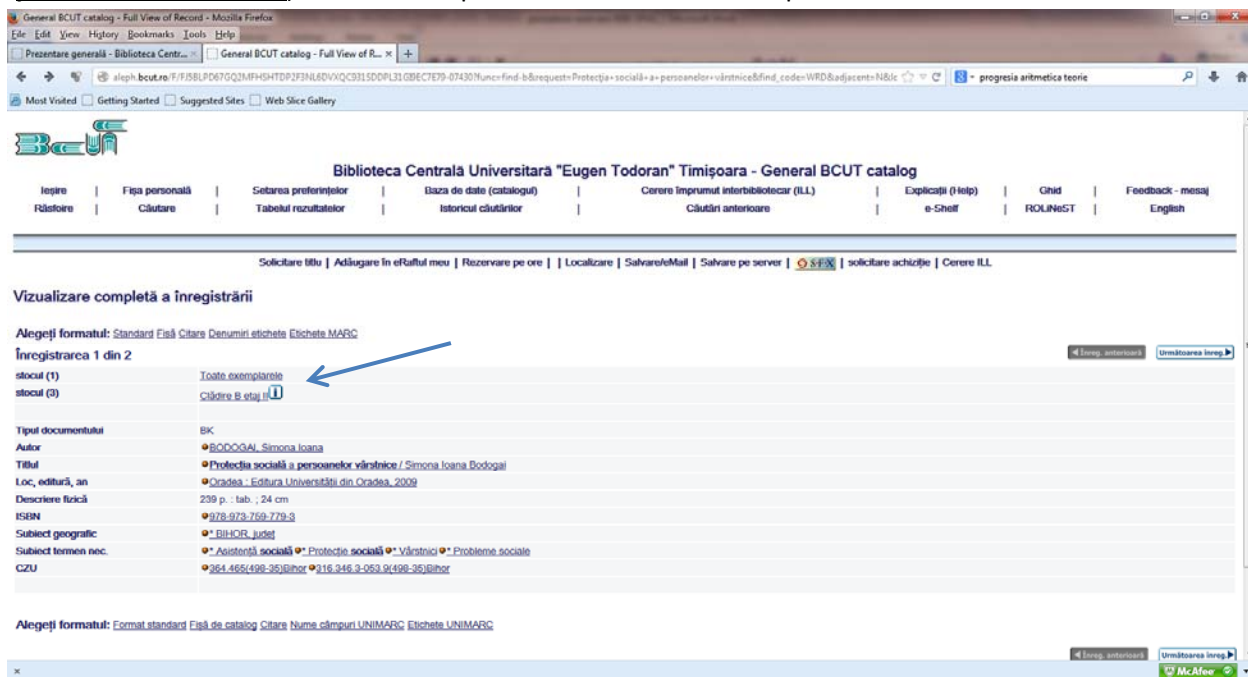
General BCUT catalog - Full View of Record - Mozilla Firefox
File Edit View History Bookmarks Tools Help
Prezentare generală - Biblioteca Centr... × General BCUT catalog - Full View of R... × +
aleph.bcut.ro/F/FJ5BLPD67GQ2MFHSHTDP2F3NL6DVXQCB315DDPL31GBEC7E79-07430?func=find-b&request=Protecția+socială+a+persoanelor+vârstnice&find_code=WRD&adjacent=N&lc
progresia aritmetica teorie
Most Visited Getting Started Suggested Sites Web Slice Gallery

Biblioteca Centrală Universitară "Eugen Todoran" Timișoara - General BCUT catalog

| Ieșire | Fișa personală | Setarea preferințelor | Baza de date (catalogul) | Cerere împrumut interbibliotecar (ILL) | Explicații (Help) | Ghid | Feedback - mesaj |
|---|---|---|---|---|---|---|---|
| Răsfoire | Căutare | Tabelul rezultatelor | Istoricul căutărilor | Căutări anterioare | e-Shelf | ROLiNeST | English |

Solicitare titlu | Adăugare în eRaftul meu | Rezervare pe ore | | Localizare | Salvare/eMail | Salvare pe server | S·F·X | solicitare achiziție | Cerere ILL

Vizualizare completă a înregistrării

Alegeți formatul: Standard Fișă Citare Denumiri etichete Etichete MARC

Înregistrarea 1 din 2
Înreg. anterioară Următoarea înreg.

| | |
|---|---|
| stocul (1) | Toate exemplarele |
| stocul (3) | Clădire B etaj II |
| | |
| Tipul documentului | BK |
| Autor | BODOGAI, Simona Ioana |
| Titlul | Protecția socială a persoanelor vârstnice / Simona Ioana Bodogai |
| Loc, editură, an | Oradea : Editura Universității din Oradea, 2009 |
| Descriere fizică | 239 p. : tab. ; 24 cm |
| ISBN | 978-973-759-779-3 |
| Subiect geografic | * BIHOR, județ |
| Subiect termen nec. | * Asistență socială * Protecție socială * Vârstnici * Probleme sociale |
| CZU | 364.465(498-35)Bihor 316.346.3-053.9(498-35)Bihor |

Alegeți formatul: Format standard Fișă de catalog Citare Nume câmpuri UNIMARC Etichete UNIMARC

Înreg. anterioară Următoarea înreg.
McAfee